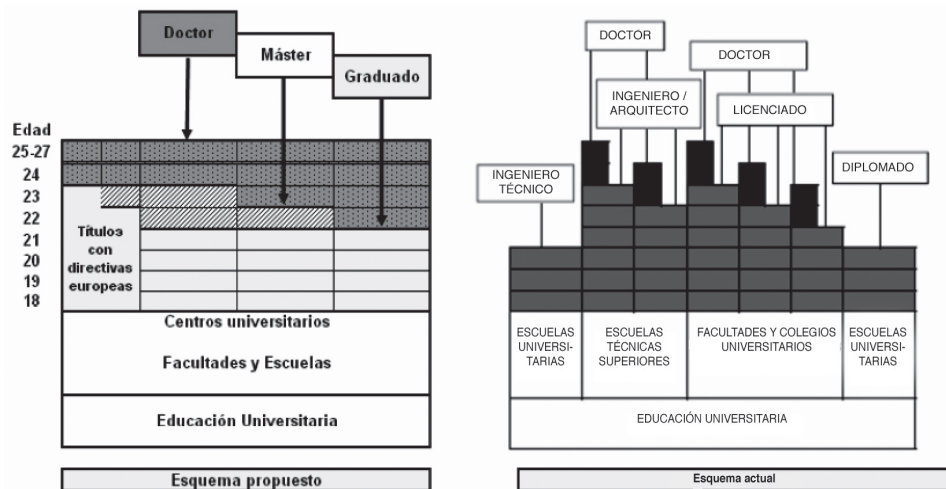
Doctor
Máster
Graduado

Edad
25-27
24
23
22
21
20
19
18

Títulos con directivas europeas

Centros universitarios
Facultades y Escuelas

Educación Universitaria

Esquema propuesto

DOCTOR
DOCTOR
INGENIERO / ARQUITECTO
LICENCIADO
INGENIERO TÉCNICO
DIPLOMADO

ESCUELAS UNIVERSITARIAS
ESCUELAS TÉCNICAS SUPERIORES
FACULTADES Y COLEGIOS UNIVERSITARIOS
ESCUELAS UNIVERSITARIAS

EDUCACIÓN UNIVERSITARIA

Esquema actual